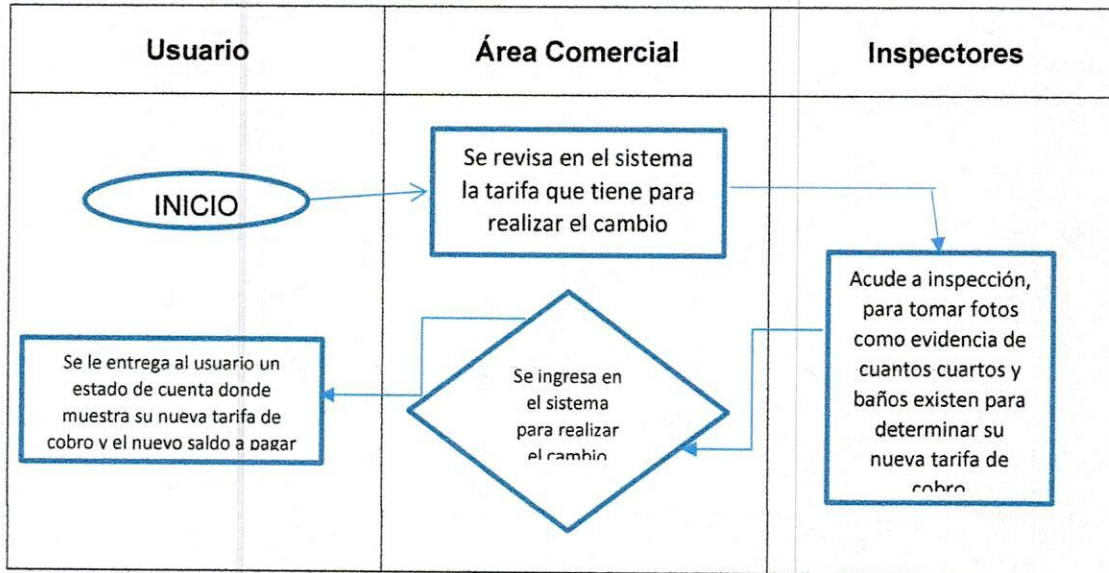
| Usuario | Área Comercial | Inspectores |
|---|---|---|

INICIO

Se revisa en el sistema la tarifa que tiene para realizar el cambio

Acude a inspección, para tomar fotos como evidencia de cuantos cuartos y baños existen para determinar su nueva tarifa de cobro

Se ingresa en el sistema para realizar el cambio

Se le entrega al usuario un estado de cuenta donde muestra su nueva tarifa de cobro y el nuevo saldo a pagar